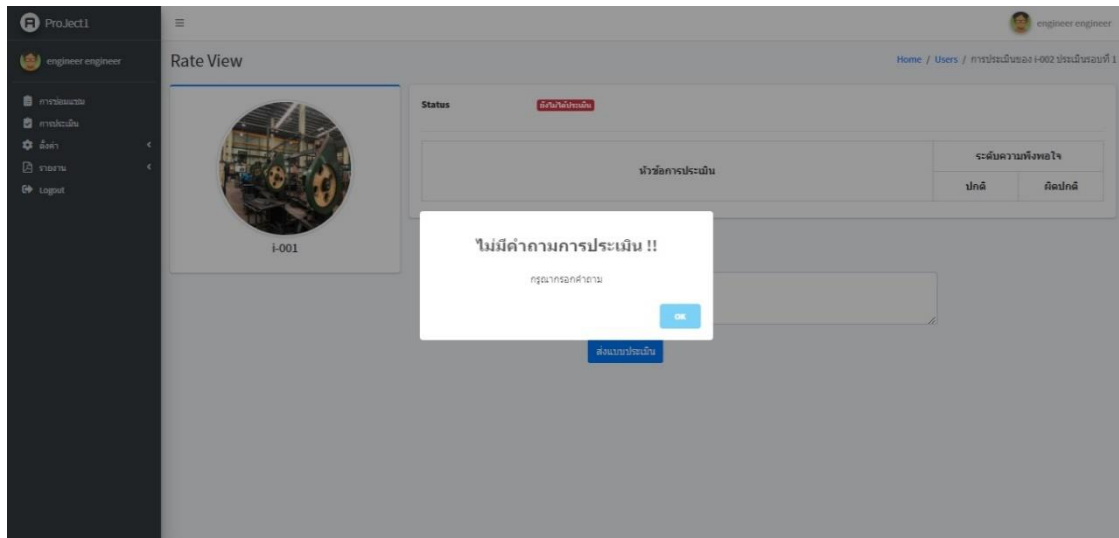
ProJect1

engineer engineer

การซ่อมแซม
การประเมิน
ตั้งค่า
รายงาน
Logout

engineer engineer

Rate View

Home / Users / การประเมินของ i-002 ประเมินรอบที่ 1

i-001

Status
ยังไม่ได้ประเมิน

| หัวข้อการประเมิน | ระดับความพึงพอใจ | |
|---|---|---|
| | ปกติ | ผิดปกติ |

ไม่มีคำถามการประเมิน !!

กรุณากรอกคำถาม

OK

ส่งแบบประเมิน